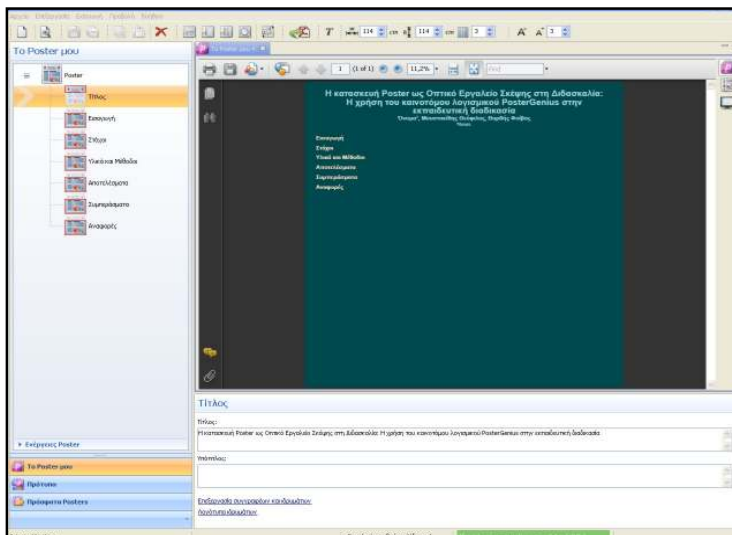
Αρχείο Επεξεργασία Εισαγωγή Προβολή Βοήθεια

Το Poster μου

Poster
Τίτλος
Εισαγωγή
Στόχοι
Υλικά και Μέθοδοι
Αποτελέσματα
Συμπεράσματα
Αναφορές

▸ Ενέργειες Poster

Το Poster μου
Πρότυπα
Πρόσφατα Posters

1 (1 of 1) 11,2%

Η κατασκευή Poster ως Οπτικό Εργαλείο Σκέψης στη Διδασκαλία: Η χρήση του καινοτόμου λογισμικού PosterGenius στην εκπαιδευτική διαδικασία

Εισαγωγή
Στόχοι
Υλικά και Μέθοδοι
Αποτελέσματα
Συμπεράσματα
Αναφορές

Τίτλος

Τίτλος:
Η κατασκευή Poster ως Οπτικό Εργαλείο Σκέψης στη Διδασκαλία: Η χρήση του καινοτόμου λογισμικού PosterGenius στην εκπαιδευτική διαδικασία

Υπότιτλος:

Επεξεργασία συγγραφέων και ιδρυμάτων
Λογότυπα ιδρυμάτων